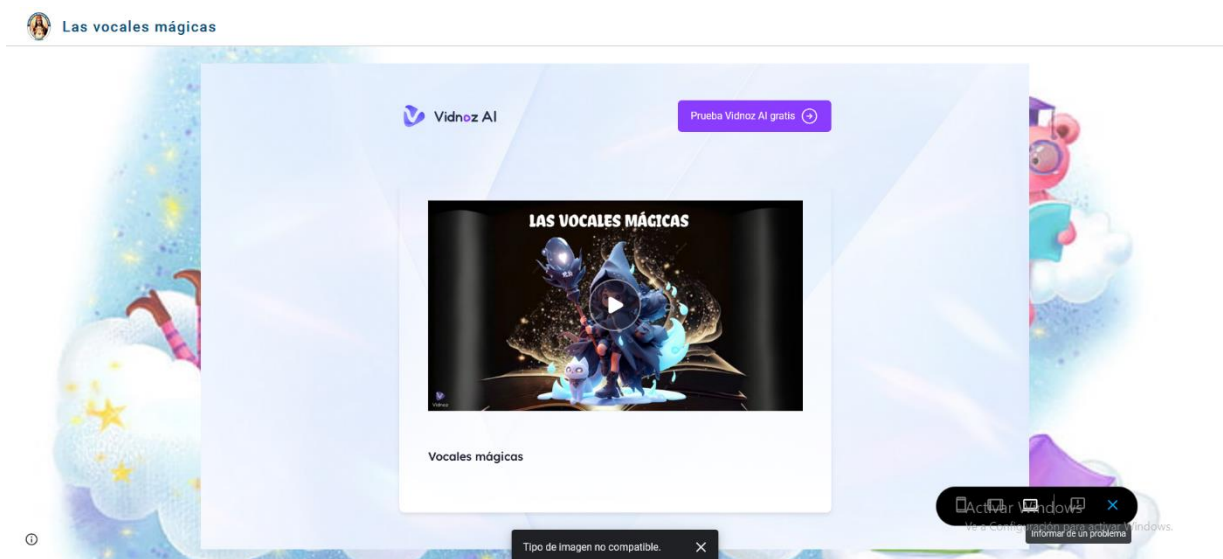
Las vocales mágicas

Vidnoz AI

Prueba Vidnoz AI gratis

LAS VOCALES MÁGICAS

Vidnoz

Vocales mágicas

Activar Windows
Ve a Configuración para activar Windows.

Informar de un problema

Tipo de imagen no compatible.